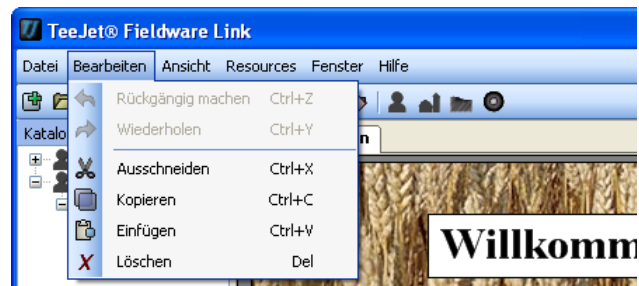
TeeJet® Fieldware Link

Datei Bearbeiten Ansicht Resources Fenster Hilfe

Katalo

Rückgängig machen Ctrl+Z
Wiederholen Ctrl+Y
Ausschneiden Ctrl+X
Kopieren Ctrl+C
Einfügen Ctrl+V
Löschen Del

n

Willkomm